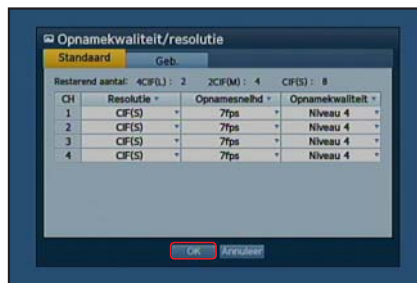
Opnamekwaliteit/resolutie

Standaard Geb.

Resterend aantal: 4CIF(L) : 2 2CIF(M) : 4 CIF(S) : 8

| CH | Resolutie | Opnamesnelhd | Opnamekwaliteit |
|---|---|---|---|
| 1 | CIF(S) | 7fps | Niveau 4 |
| 2 | CIF(S) | 7fps | Niveau 4 |
| 3 | CIF(S) | 7fps | Niveau 4 |
| 4 | CIF(S) | 7fps | Niveau 4 |

OK Annuleer